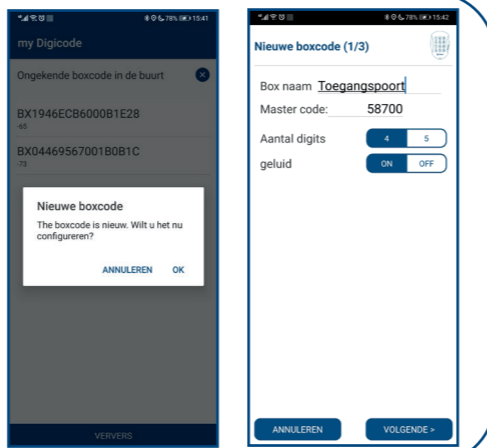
78% 15:41

my Digicode

Ongekende boxcode in de buurt

BX1946ECB6000B1E28
-65

BX04469567001B0B1C
-73

Nieuwe boxcode

The boxcode is nieuw. Wilt u het nu configureren?

ANNULEREN OK

VERVERS

78% 15:42

Nieuwe boxcode (1/3)

Box naam Toegangspoort

Master code: 58700

Aantal digits 4 5

geluid ON OFF

ANNULEREN VOLGENDE >